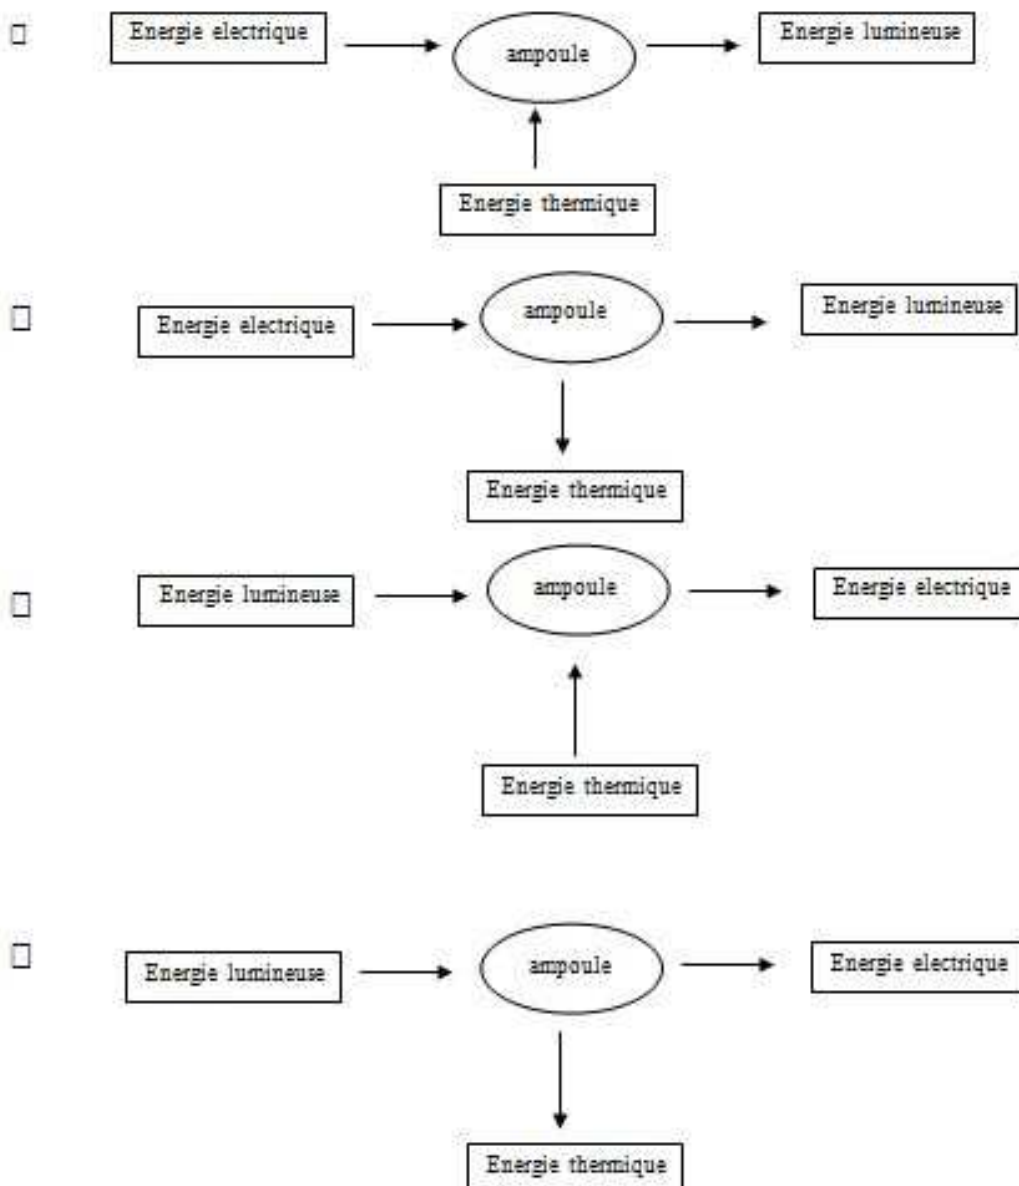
□ Energie electrique → ampoule → Energie lumineuse
Energie thermique

□ Energie electrique → ampoule → Energie lumineuse
Energie thermique

□ Energie lumineuse → ampoule → Energie electrique
Energie thermique

□ Energie lumineuse → ampoule → Energie electrique
Energie thermique